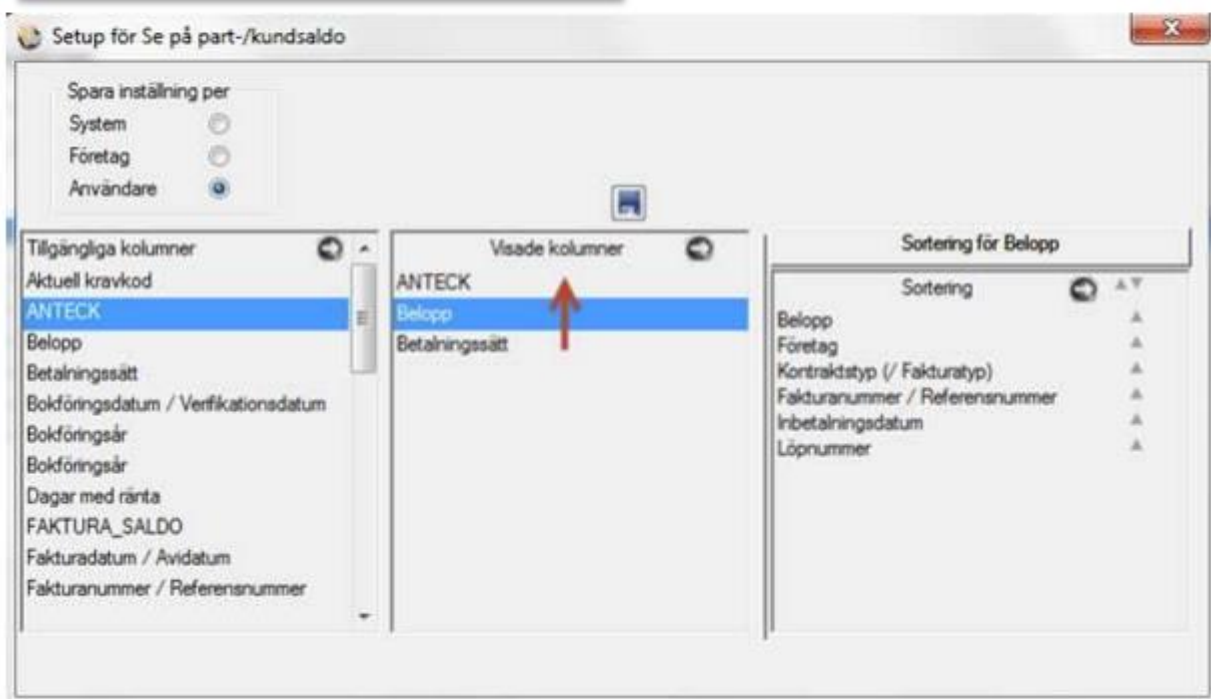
Setup för Se på part-/kundsaldo

Spara inställning per
System
Företag
Användare

Tillgängliga kolumner
Aktuell kravkod
ANTECK
Belopp
Betalningssätt
Bokföringsdatum / Verifikationsdatum
Bokföringsår
Bokföringsår
Dagar med ränta
FAKTURA_SALDO
Fakturadatum / Avidatum
Fakturanummer / Referensnummer

Visade kolumner
ANTECK
Belopp
Betalningssätt

Sortering för Belopp

Sortering
Belopp
Företag
Kontraktstyp (/ Fakturatyp)
Fakturanummer / Referensnummer
Inbetalningsdatum
Löpnummer